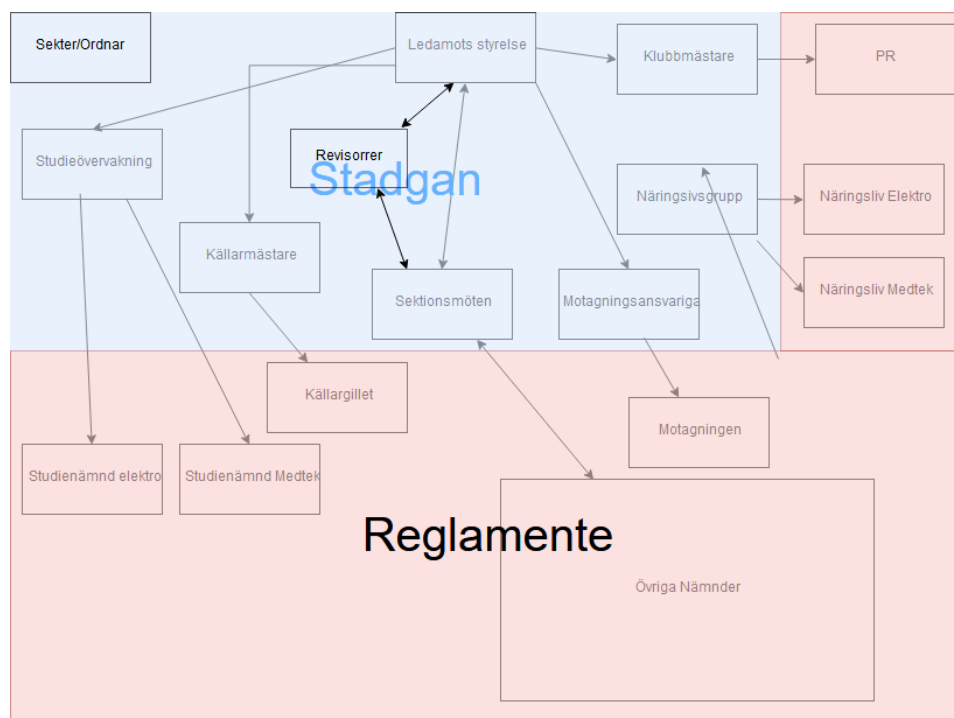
Sekter/Ordnar

Ledamots styrelse

Klubbmästare

PR

Studieövervakning

Revisorrer

Stadgan

Näringsivsgrupp

Näringsliv Elektro

Källarmästare

Sektionsmöten

Motagningsansvariga

Näringsliv Medtek

Källargillet

Motagningen

Studienämnd elektro

Studienämnd Medtek

Reglamente

Övriga Nämnder